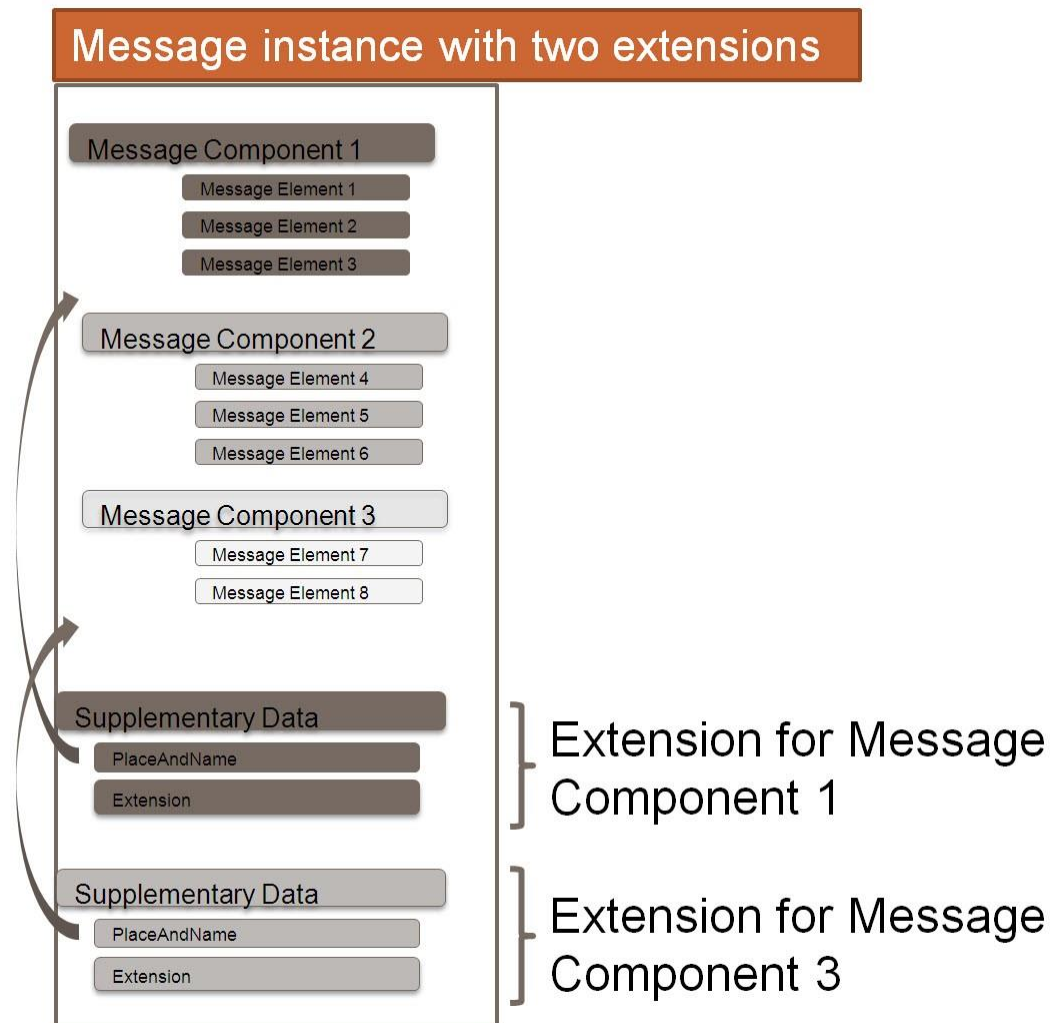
Message instance with two extensions

Message Component 1
Message Element 1
Message Element 2
Message Element 3

Message Component 2
Message Element 4
Message Element 5
Message Element 6

Message Component 3
Message Element 7
Message Element 8

Supplementary Data
PlaceAndName
Extension

Extension for Message Component 1

Supplementary Data
PlaceAndName
Extension

Extension for Message Component 3